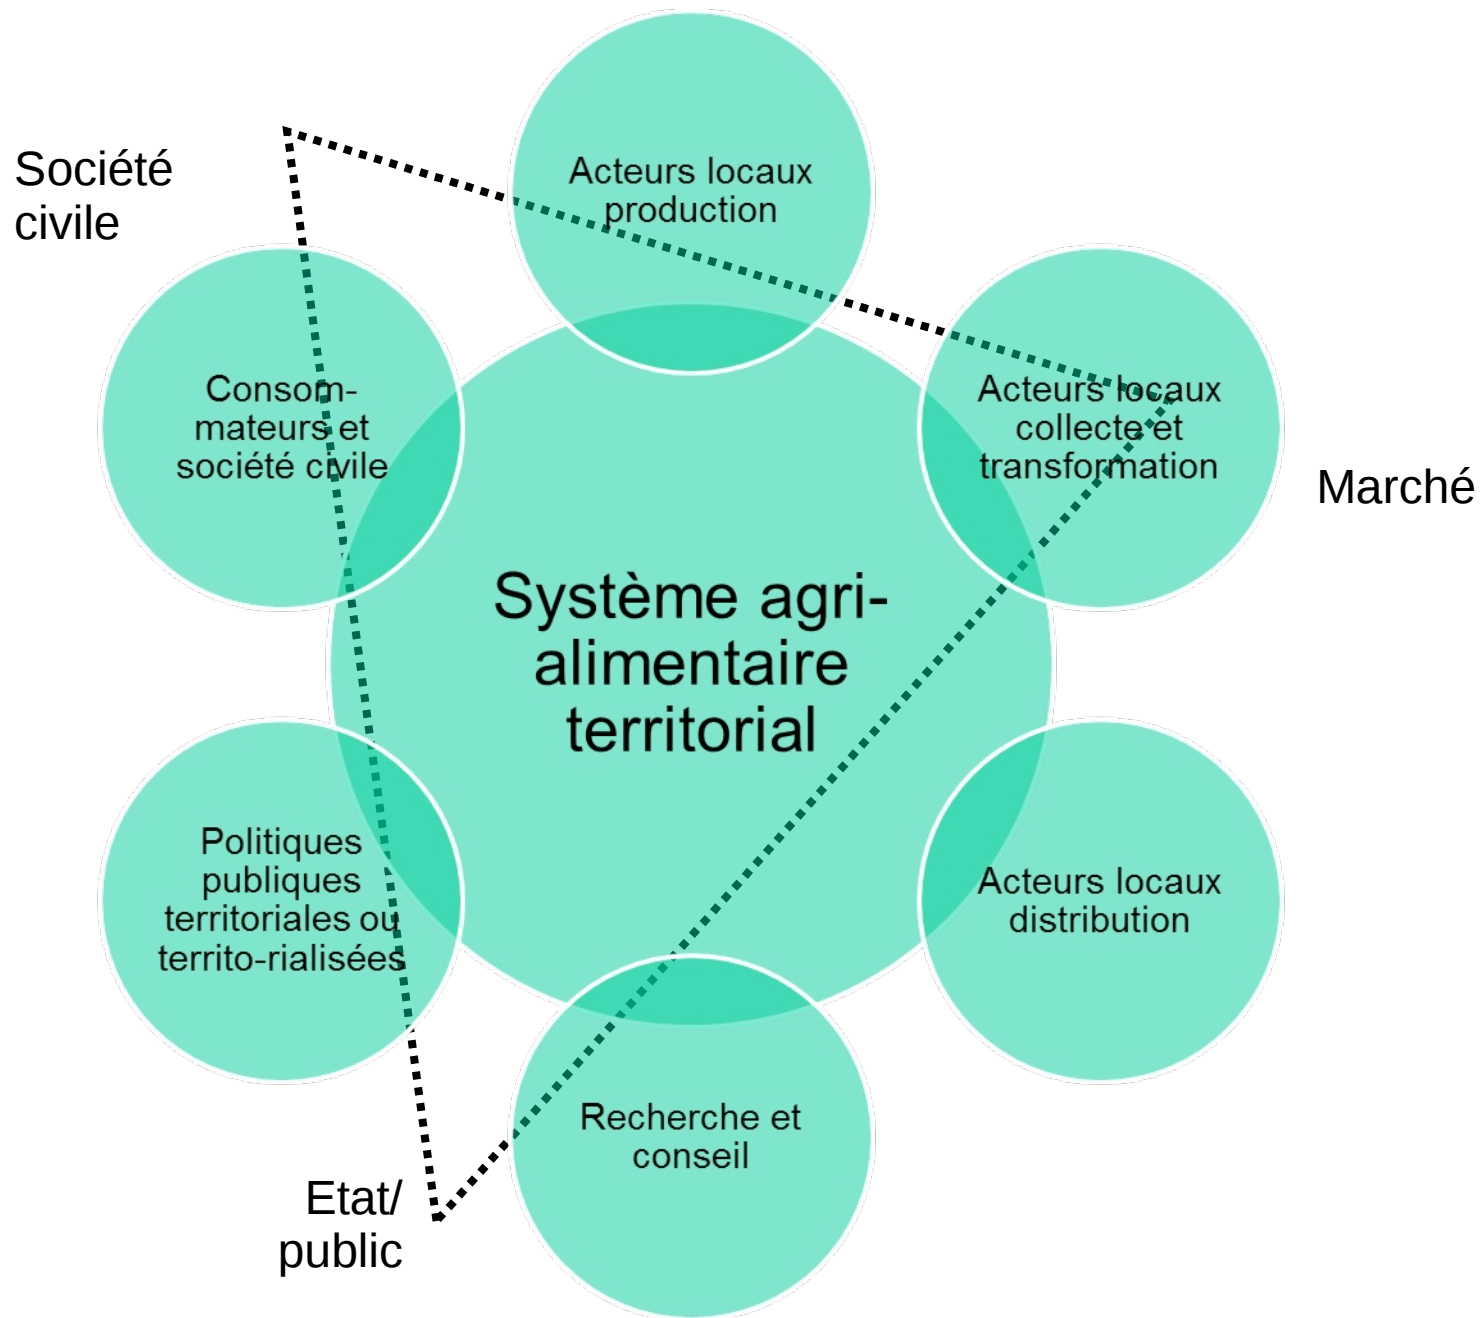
Société civile

Acteurs locaux production

Consom-mateurs et société civile

Acteurs locaux collecte et transformation

Marché

Système agri-alimentaire territorial

Politiques publiques territoriales ou territo-rialisées

Acteurs locaux distribution

Recherche et conseil

Etat/ public